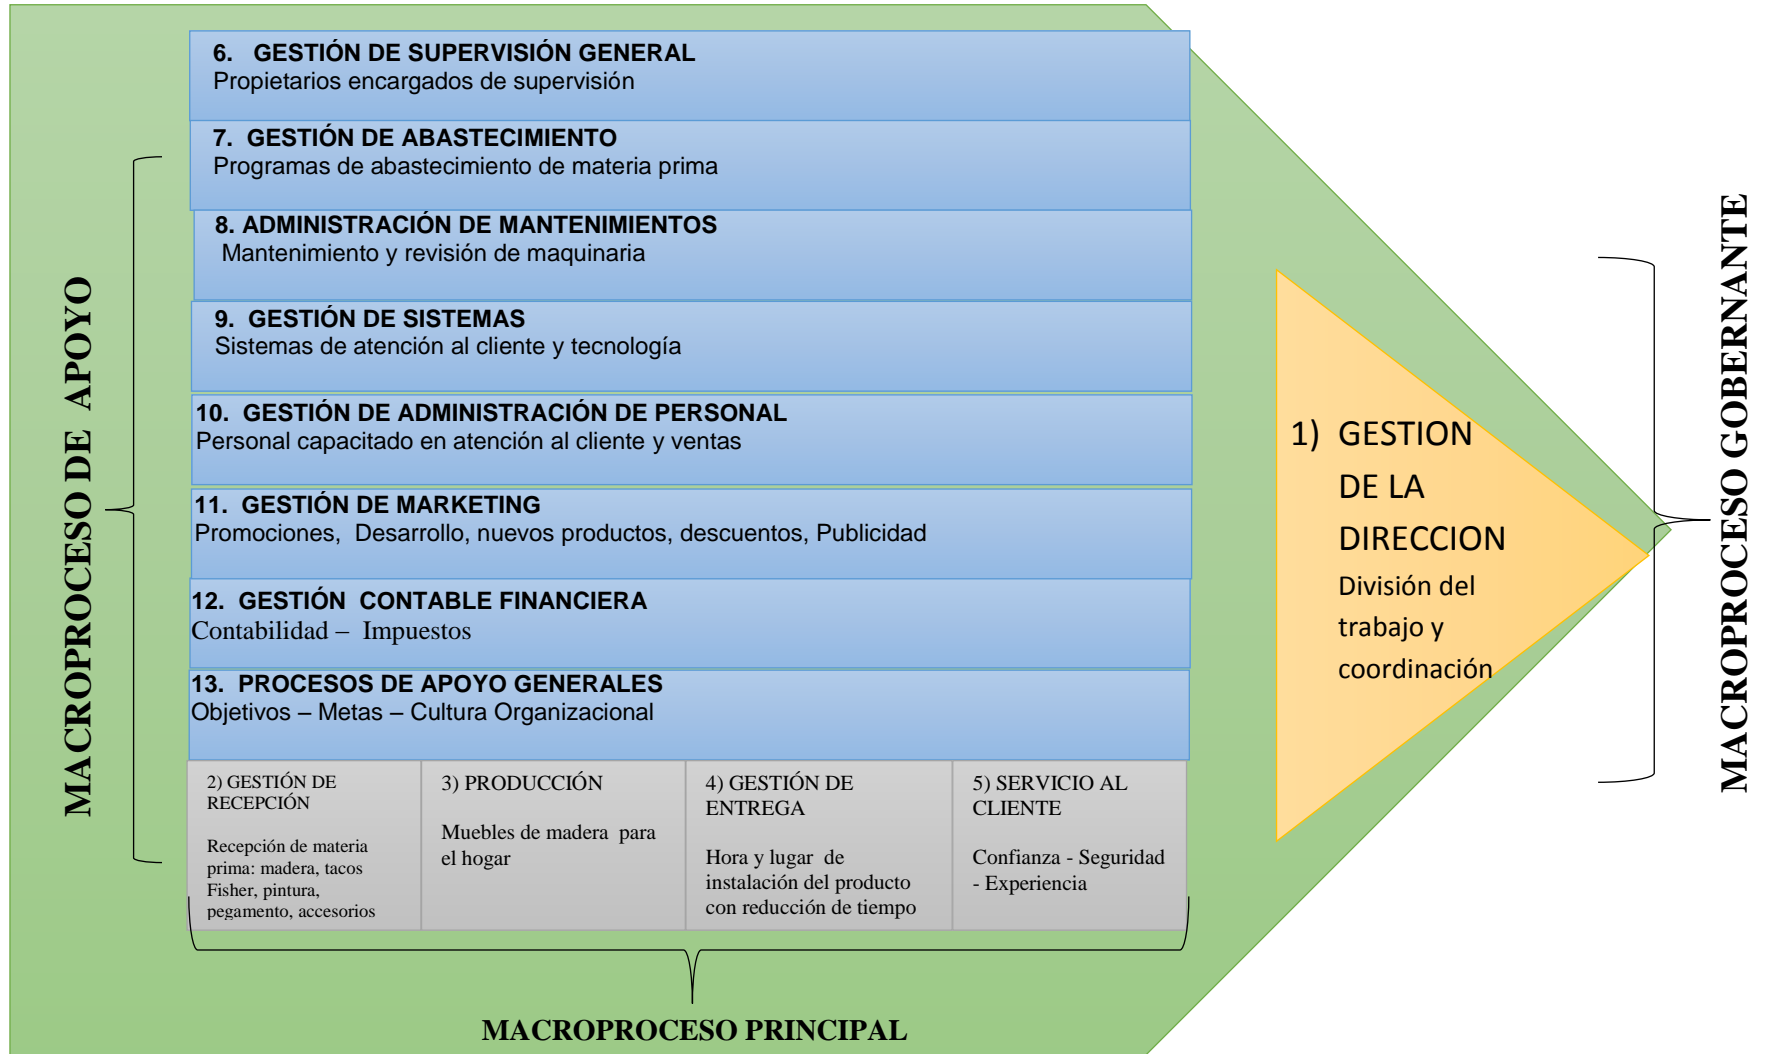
MACROPROCESO DE APOYO

6. GESTIÓN DE SUPERVISIÓN GENERAL
Propietarios encargados de supervisión

7. GESTIÓN DE ABASTECIMIENTO
Programas de abastecimiento de materia prima

8. ADMINISTRACIÓN DE MANTENIMIENTOS
Mantenimiento y revisión de maquinaria

9. GESTIÓN DE SISTEMAS
Sistemas de atención al cliente y tecnología

10. GESTIÓN DE ADMINISTRACIÓN DE PERSONAL
Personal capacitado en atención al cliente y ventas

11. GESTIÓN DE MARKETING
Promociones, Desarrollo, nuevos productos, descuentos, Publicidad

12. GESTIÓN CONTABLE FINANCIERA
Contabilidad – Impuestos

13. PROCESOS DE APOYO GENERALES
Objetivos – Metas – Cultura Organizacional

| 2) GESTIÓN DE RECEPCIÓN<br><br>Recepción de materia prima: madera, tacos Fisher, pintura, pegamento, accesorios | 3) PRODUCCIÓN<br><br>Muebles de madera para el hogar | 4) GESTIÓN DE ENTREGA<br><br>Hora y lugar de instalación del producto con reducción de tiempo | 5) SERVICIO AL CLIENTE<br><br>Confianza - Seguridad - Experiencia |
|---|---|---|---|

MACROPROCESO PRINCIPAL

1) GESTION DE LA DIRECCION
División del trabajo y coordinación

MACROPROCESO GOBERNANTE